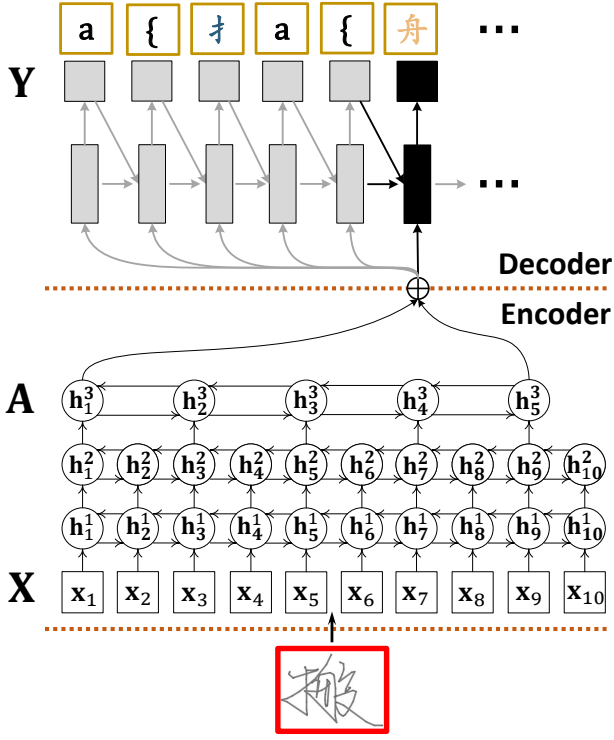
a { 扌 a { 舟 ...

Y

...

Decoder

$\oplus$

Encoder

A

$\mathbf{h}_1^3$ $\mathbf{h}_2^3$ $\mathbf{h}_3^3$ $\mathbf{h}_4^3$ $\mathbf{h}_5^3$

$\mathbf{h}_1^2$ $\mathbf{h}_2^2$ $\mathbf{h}_3^2$ $\mathbf{h}_4^2$ $\mathbf{h}_5^2$ $\mathbf{h}_6^2$ $\mathbf{h}_7^2$ $\mathbf{h}_8^2$ $\mathbf{h}_9^2$ $\mathbf{h}_{10}^2$

$\mathbf{h}_1^1$ $\mathbf{h}_2^1$ $\mathbf{h}_3^1$ $\mathbf{h}_4^1$ $\mathbf{h}_5^1$ $\mathbf{h}_6^1$ $\mathbf{h}_7^1$ $\mathbf{h}_8^1$ $\mathbf{h}_9^1$ $\mathbf{h}_{10}^1$

X

$\mathbf{x}_1$ $\mathbf{x}_2$ $\mathbf{x}_3$ $\mathbf{x}_4$ $\mathbf{x}_5$ $\mathbf{x}_6$ $\mathbf{x}_7$ $\mathbf{x}_8$ $\mathbf{x}_9$ $\mathbf{x}_{10}$

搬